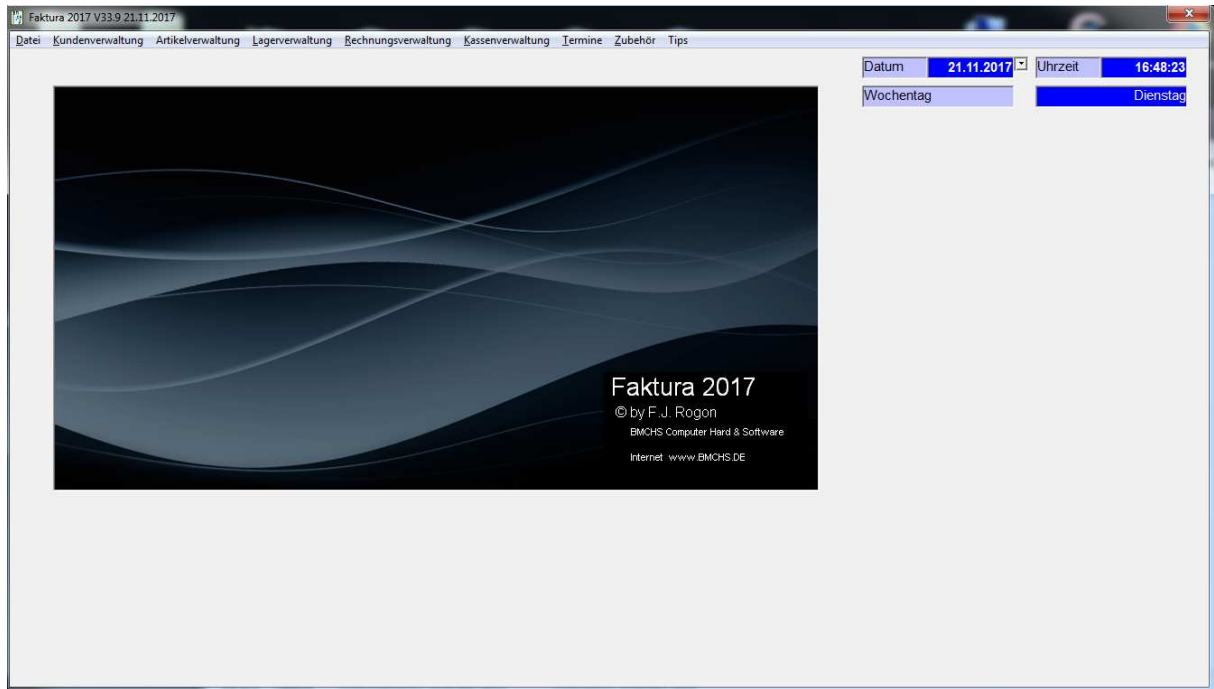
Faktura 2017 V33.9 21.11.2017

Datei Kundenverwaltung Artikelverwaltung Lagerverwaltung Rechnungsverwaltung Kassenverwaltung Termine Zubehör Tips

Datum 21.11.2017 Uhrzeit 16:48:23

Wochentag Dienstag

Faktura 2017
© by F.J. Rogon
BMCHS Computer Hard & Software
Internet www.BMCHS.DE